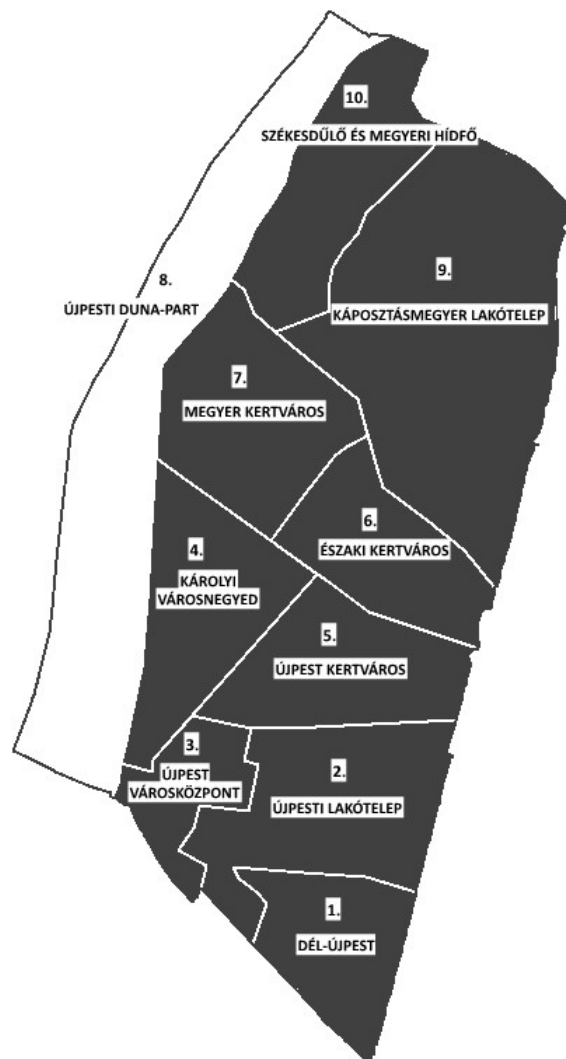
10.
SZÉKESDŰLŐ ÉS MEGYERI HÍDFŐ

9.
KÁPOSZTÁSMEGYER LAKÓTELEP

8.
ÚJPESTI DUNA-PART

7.
MEGYER KERTVÁROS

6.
ÉSZAKI KERTVÁROS

4.
KÁROLYI VÁROSNEGYED

5.
ÚJPEST KERTVÁROS

3.
ÚJPEST VÁROSKÖZPONT

2.
ÚJPESTI LAKÓTELEP

1.
DÉL-ÚJPEST